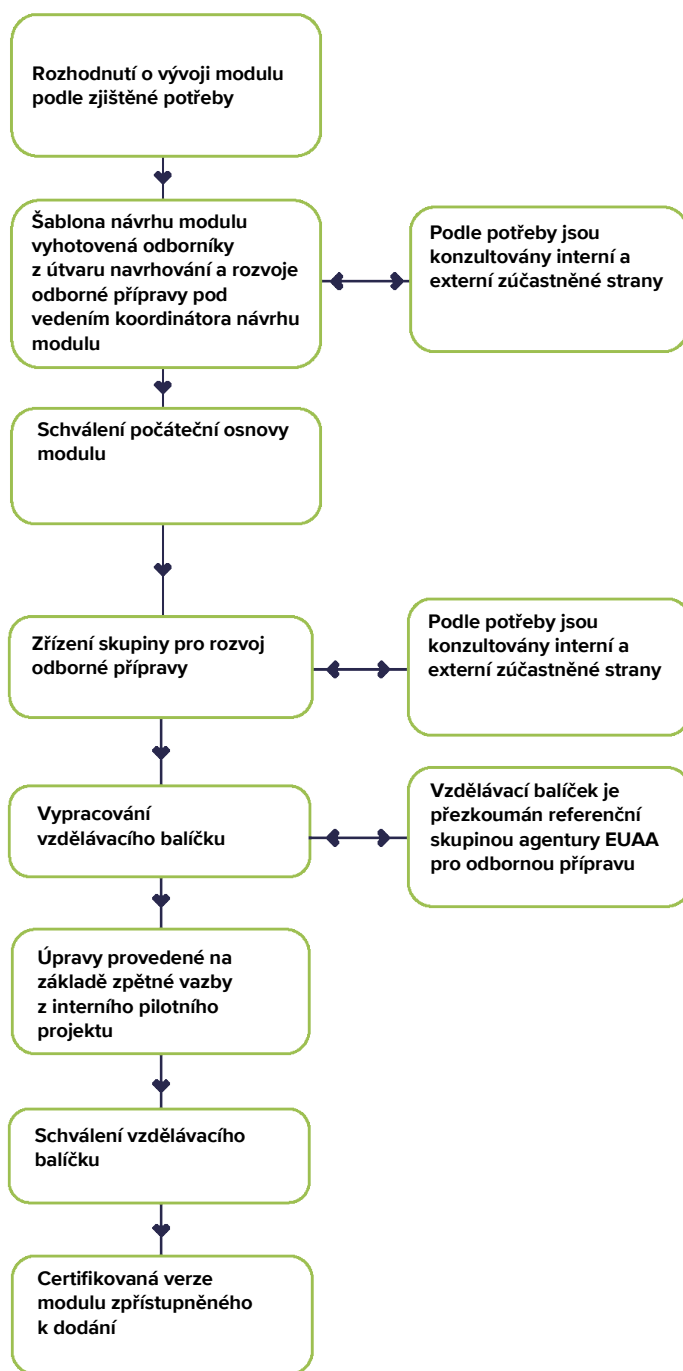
Rozhodnutí o vývoji modulu podle zjištěné potřeby

Šablona návrhu modulu vyhotovená odborníky z útvaru navrhování a rozvoje odborné přípravy pod vedením koordinátora návrhu modulu

Podle potřeby jsou konzultovány interní a externí zúčastněné strany

Schválení počáteční osnovy modulu

Zřízení skupiny pro rozvoj odborné přípravy

Podle potřeby jsou konzultovány interní a externí zúčastněné strany

Vypracování vzdělávacího balíčku

Vzdělávací balíček je přezkoumán referenční skupinou agentury EUAA pro odbornou přípravu

Úpravy provedené na základě zpětné vazby z interního pilotního projektu

Schválení vzdělávacího balíčku

Certifikovaná verze modulu zpřístupněného k dodání